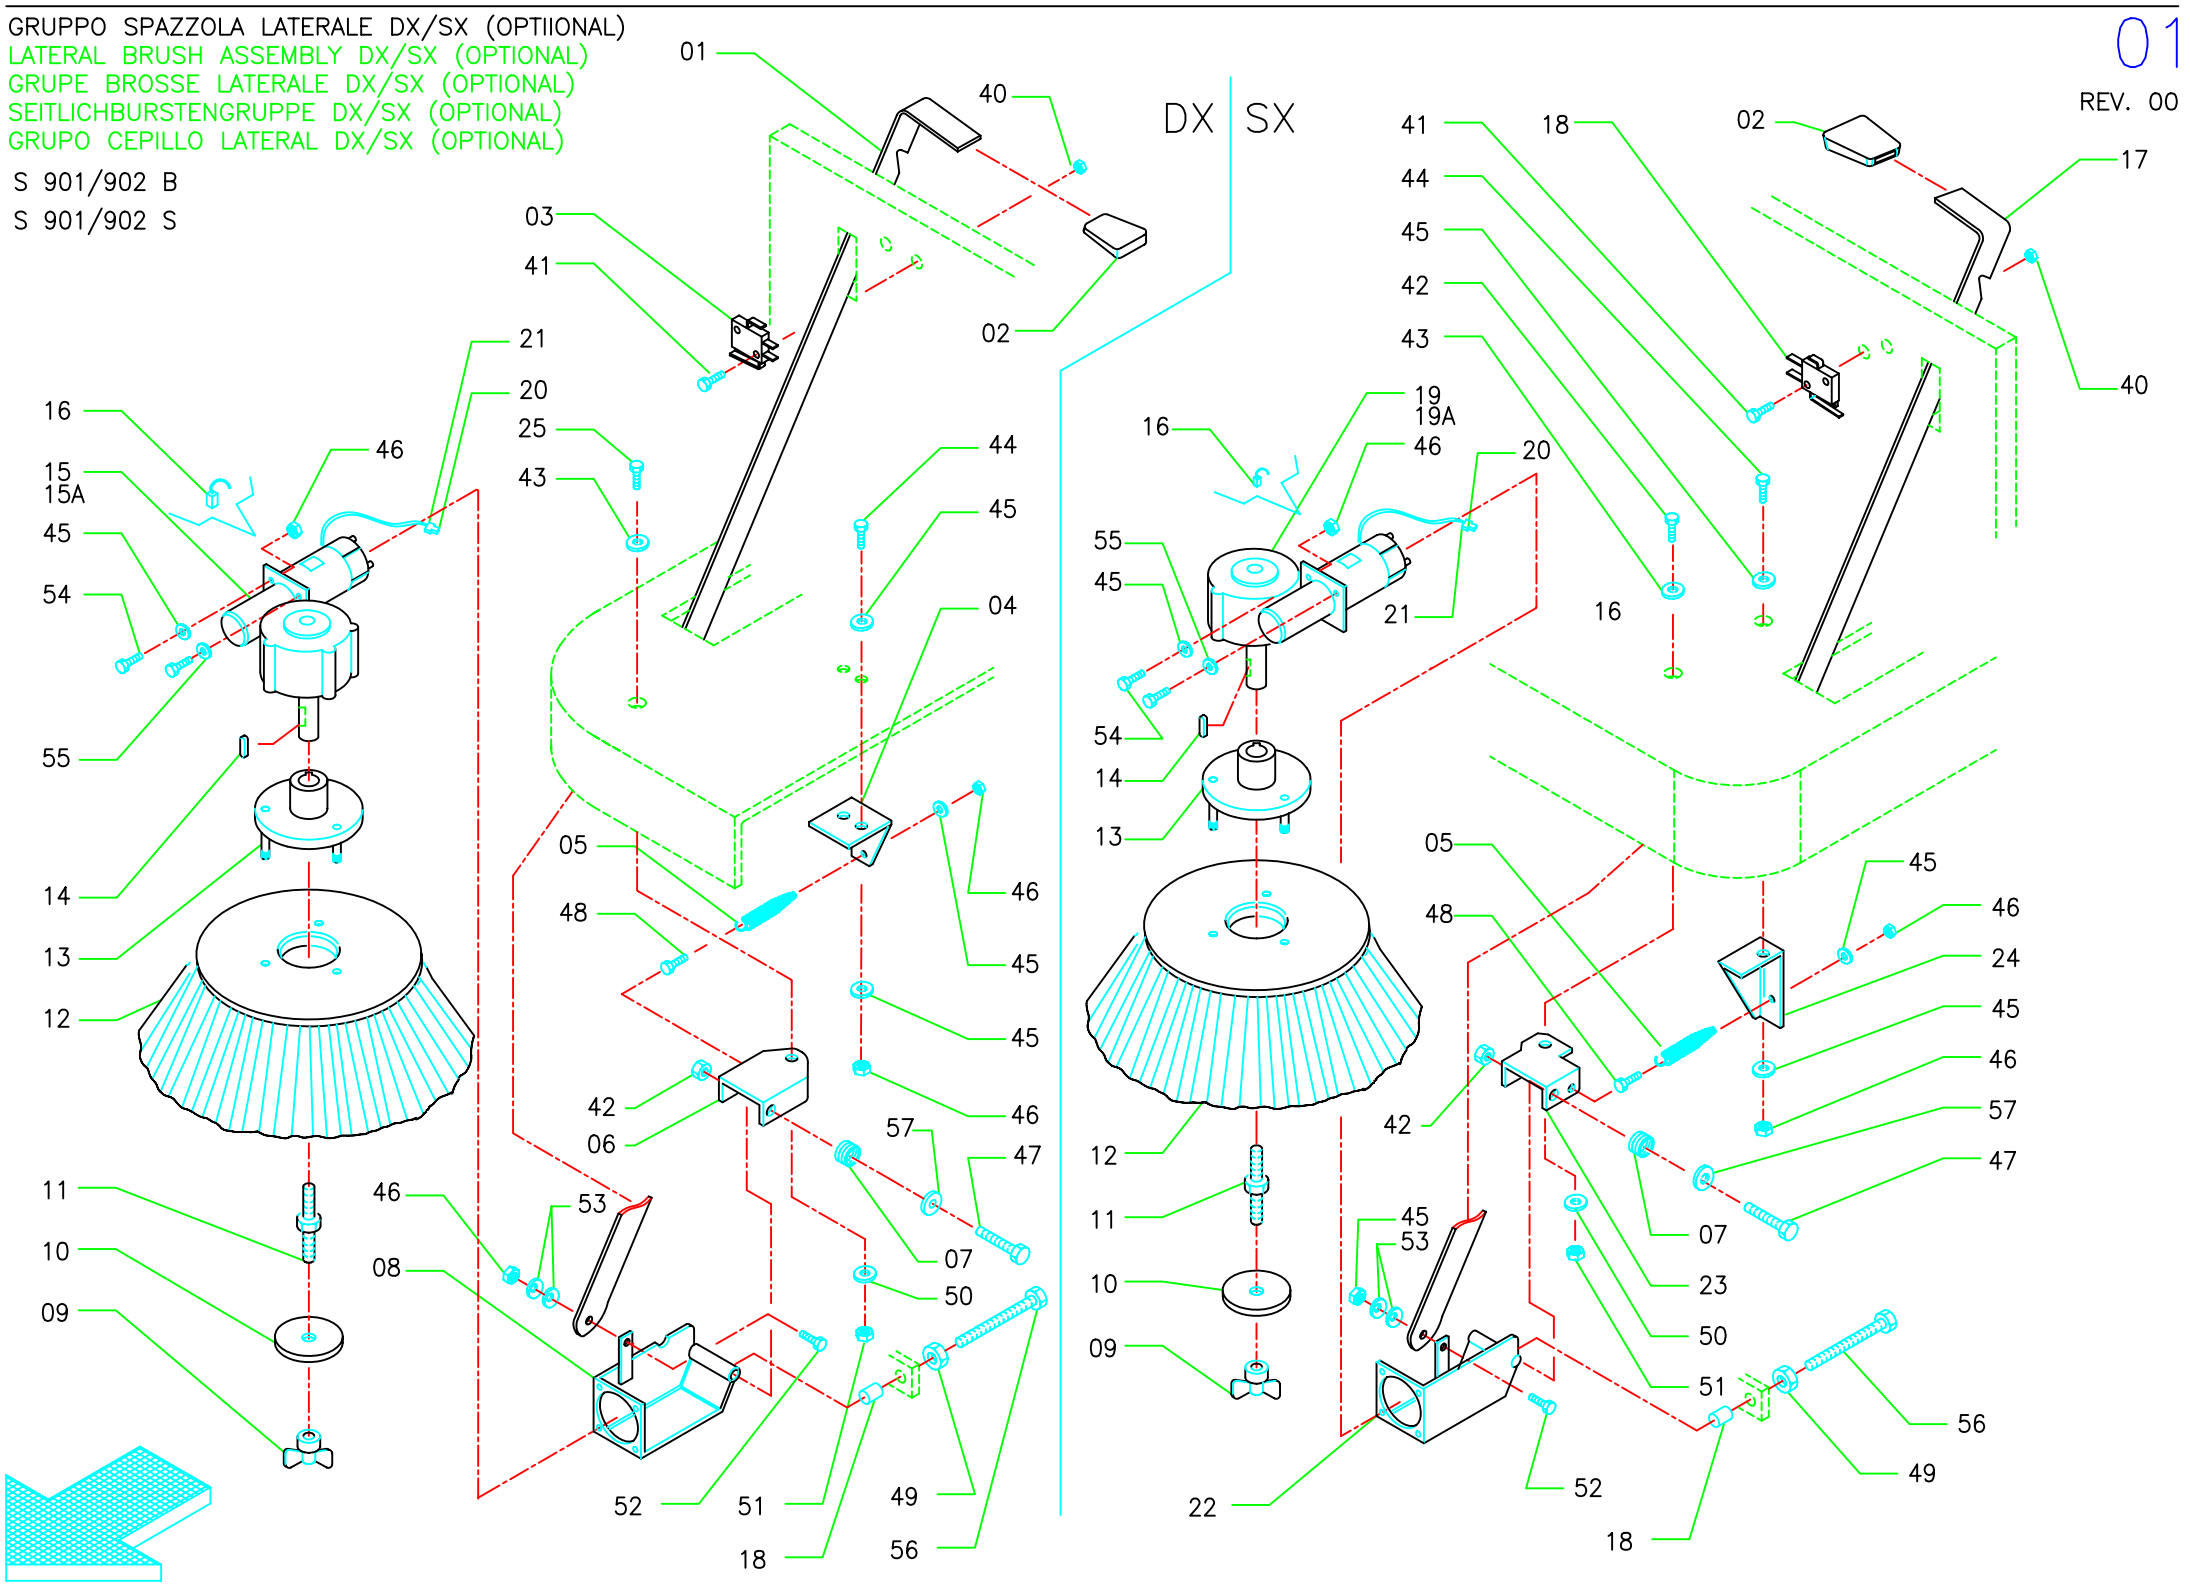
GRUPPO SPAZZOLA LATERALE DX/SX (OPTIIONAL)
LATERAL BRUSH ASSEMBLY DX/SX (OPTIONAL)
GRUPE BROSSE LATERALE DX/SX (OPTIONAL)
SEITLICHBURSTENGRUPPE DX/SX (OPTIONAL)
GRUPO CEPILLO LATERAL DX/SX (OPTIONAL)

S 901/902 B
S 901/902 S

01
REV. 00

DX SX

01 40 03 41 02 21 20 16 46 25 15 15A 43 44 45 45 54 04 55 05 46 14 48 45 13 45 12 42 46 06 57 47 11 46 53 07 10 08 50 09 52 51 49 18 56

41 18 02 17 44 45 40 42 43 19 19A 16 46 20 55 45 21 16 54 14 13 05 45 48 46 24 45 42 46 57 12 47 11 45 53 07 23 10 50 09 51 56 49 22 52 18